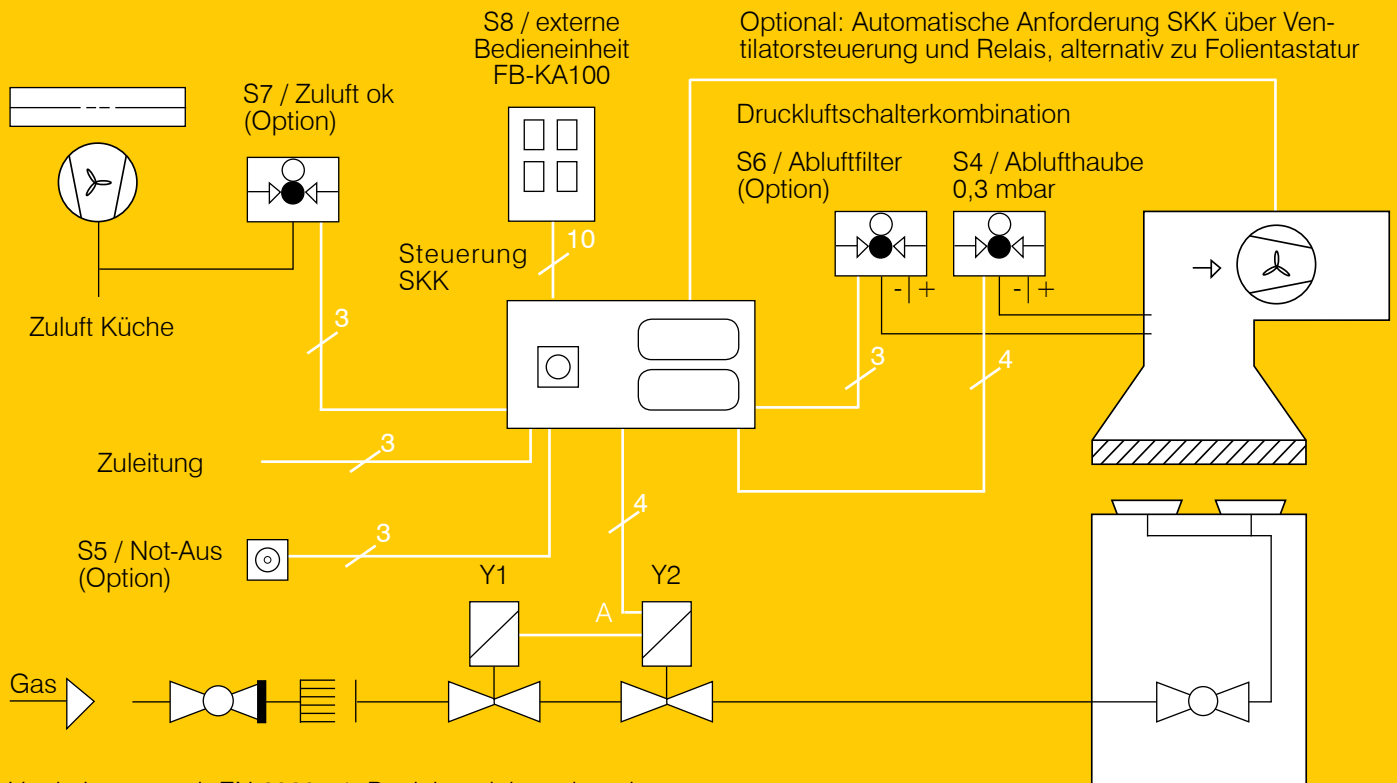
S8 / externe Bedieneinheit FB-KA100

Optional: Automatische Anforderung SKK über Ventilatorsteuerung und Relais, alternativ zu Folientastatur

S7 / Zuluft ok (Option)

Druckluftschalterkombination

S6 / Abluftfilter (Option)

S4 / Ablufthaube 0,3 mbar

Steuerung SKK

10

- | +

- | +

Zuluft Küche

3

3

4

Zuleitung

3

4

S5 / Not-Aus (Option)

3

Y1

Y2

A

Gas

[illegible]